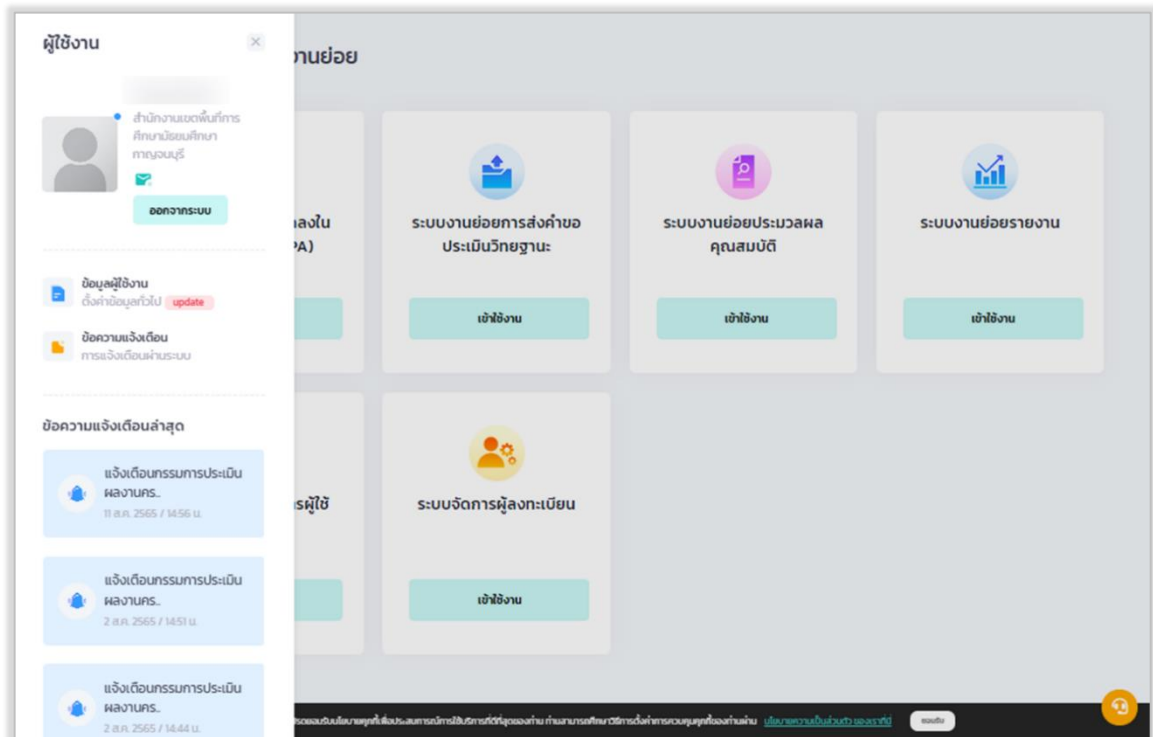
ผู้ใช้งาน
×
สำนักงานเขตพื้นที่การศึกษามัธยมศึกษา กาญจนบุรี
ออกจากระบบ
ข้อมูลผู้ใช้งาน
ตั้งค่าข้อมูลทั่วไป update
ข้อความแจ้งเตือน
การแจ้งเตือนผ่านระบบ
ข้อความแจ้งเตือนล่าสุด
แจ้งเตือนกรรมการประเมินผลงานคร..
11 ส.ค. 2565 / 14:56 น.
แจ้งเตือนกรรมการประเมินผลงานคร..
2 ส.ค. 2565 / 14:51 น.
แจ้งเตือนกรรมการประเมินผลงานคร..
2 ส.ค. 2565 / 14:44 น.

งานย่อย
ลงใน
PA)
ระบบงานย่อยการส่งคำขอประเมินวิทยฐานะ
เข้าใช้งาน
ระบบงานย่อยประมวลผลคุณสมบัติ
เข้าใช้งาน
ระบบงานย่อยรายงาน
เข้าใช้งาน
รผู้ใช้
ระบบจัดการผู้ลงทะเบียน
เข้าใช้งาน
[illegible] นโยบายความเป็นส่วนตัว ของเราที่นี่
ยอมรับ